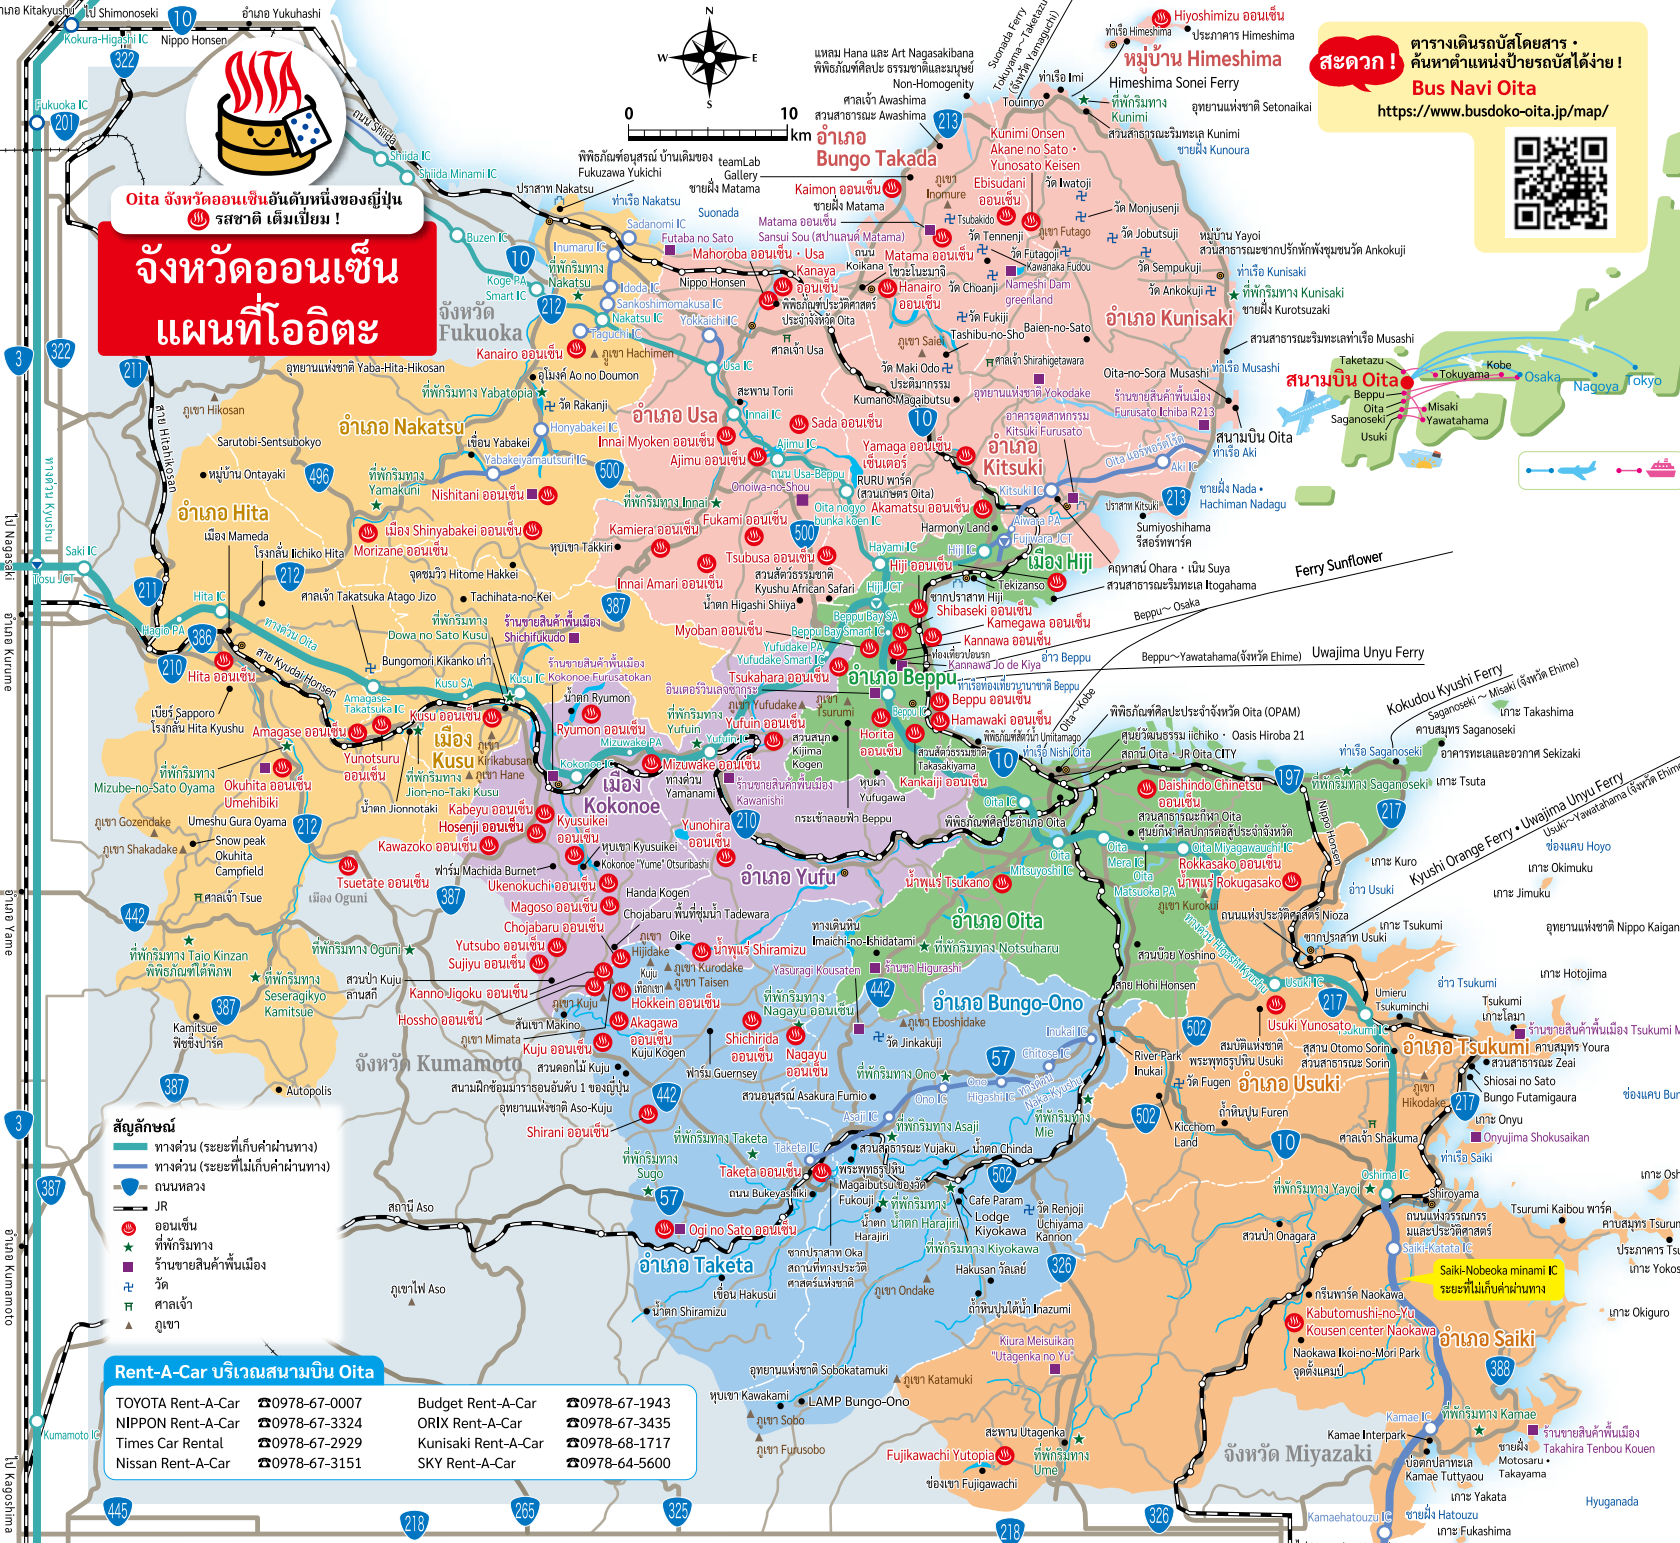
Oita จังหวัดออนเซ็นอันดับหนึ่งของญี่ปุ่น
รสชาติ เต็มเปี่ยม !

จังหวัดออนเซ็น
แผนที่โออิตะ

สะดวก ! ตารางเดินรถบัสโดยสาร・ค้นหาตำแหน่งป้ายรถบัสได้ง่าย !
Bus Navi Oita
https://www.busdoko-oita.jp/map/

อำเภอ Bungo Takada
อำเภอ Kunisaki
หมู่บ้าน Himeshima
สนามบิน Oita
อำเภอ Kitsuki
อำเภอ Usa
อำเภอ Nakatsu
อำเภอ Hita
เมือง Hiji
อำเภอ Beppu
เมือง Kusu
เมือง Kokonoe
อำเภอ Yufu
อำเภอ Oita
อำเภอ Bungo-Ono
อำเภอ Usuki
อำเภอ Tsukumi
อำเภอ Taketa
อำเภอ Saiki
จังหวัด Fukuoka
จังหวัด Kumamoto
จังหวัด Miyazaki

Ferry Sunflower
Uwajima Unyu Ferry
Kokudou Kyushi Ferry
Kyushi Orange Ferry・Uwajima Unyu Ferry

สัญลักษณ์
ทางด่วน (ระยะที่เก็บค่าผ่านทาง)
ทางด่วน (ระยะที่ไม่เก็บค่าผ่านทาง)
ถนนหลวง
JR
ออนเซ็น
ที่พักริมทาง
ร้านขายสินค้าพื้นเมือง
วัด
ศาลเจ้า
ภูเขา

Saiki-Nobeoka minami IC
ระยะที่ไม่เก็บค่าผ่านทาง

Rent-A-Car บริเวณสนามบิน Oita
| TOYOTA Rent-A-Car | ☎0978-67-0007 | Budget Rent-A-Car | ☎0978-67-1943 |
|---|---|---|---|
| NIPPON Rent-A-Car | ☎0978-67-3324 | ORIX Rent-A-Car | ☎0978-67-3435 |
| Times Car Rental | ☎0978-67-2929 | Kunisaki Rent-A-Car | ☎0978-68-1717 |
| Nissan Rent-A-Car | ☎0978-67-3151 | SKY Rent-A-Car | ☎0978-64-5600 |